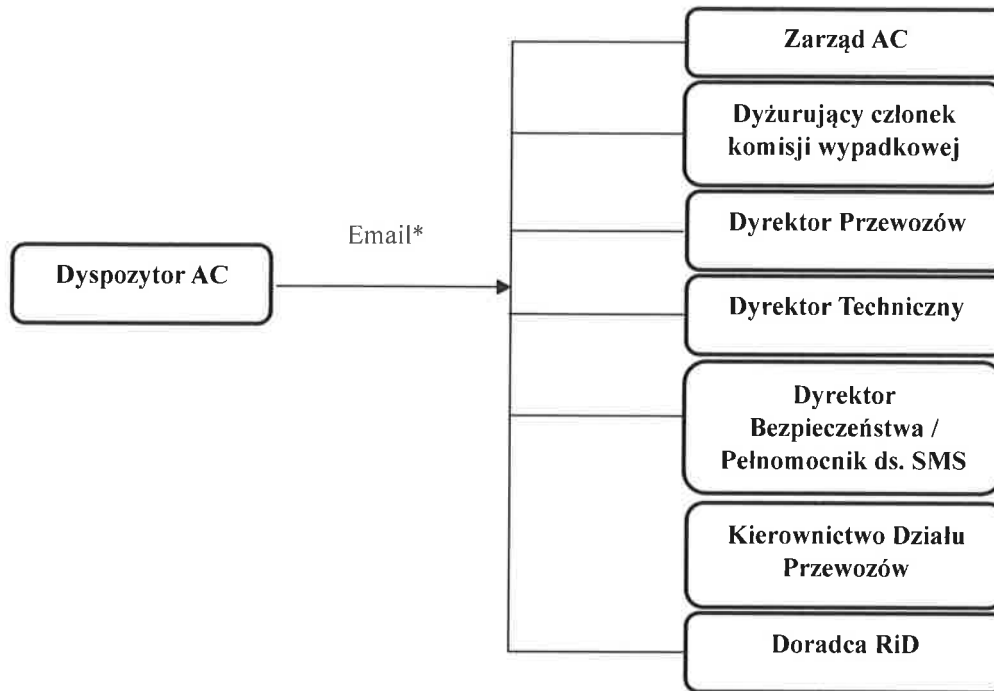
Dyspozytor AC

Email*

Zarząd AC

Dyżurujący członek komisji wypadkowej

Dyrektor Przewozów

Dyrektor Techniczny

Dyrektor Bezpieczeństwa / Pełnomocnik ds. SMS

Kierownictwo Działu Przewozów

Doradca RiD